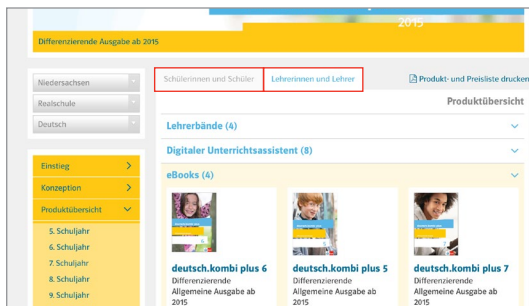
2015

Differenzierende Ausgabe ab 2015

Niedersachsen

Realschule

Deutsch

Einstieg

Konzeption

Produktübersicht

5. Schuljahr

6. Schuljahr

7. Schuljahr

8. Schuljahr

9. Schuljahr

Schülerinnen und Schüler

Lehrerinnen und Lehrer

Produkt- und Preisliste drucken

Produktübersicht

Lehrerbände (4)

Digitaler Unterrichtsassistent (8)

eBooks (4)

deutsch.kombi plus 6
Differenzierende Allgemeine Ausgabe ab 2015

deutsch.kombi plus 5
Differenzierende Allgemeine Ausgabe ab 2015

deutsch.kombi plus 7
Differenzierende Allgemeine Ausgabe ab 2015